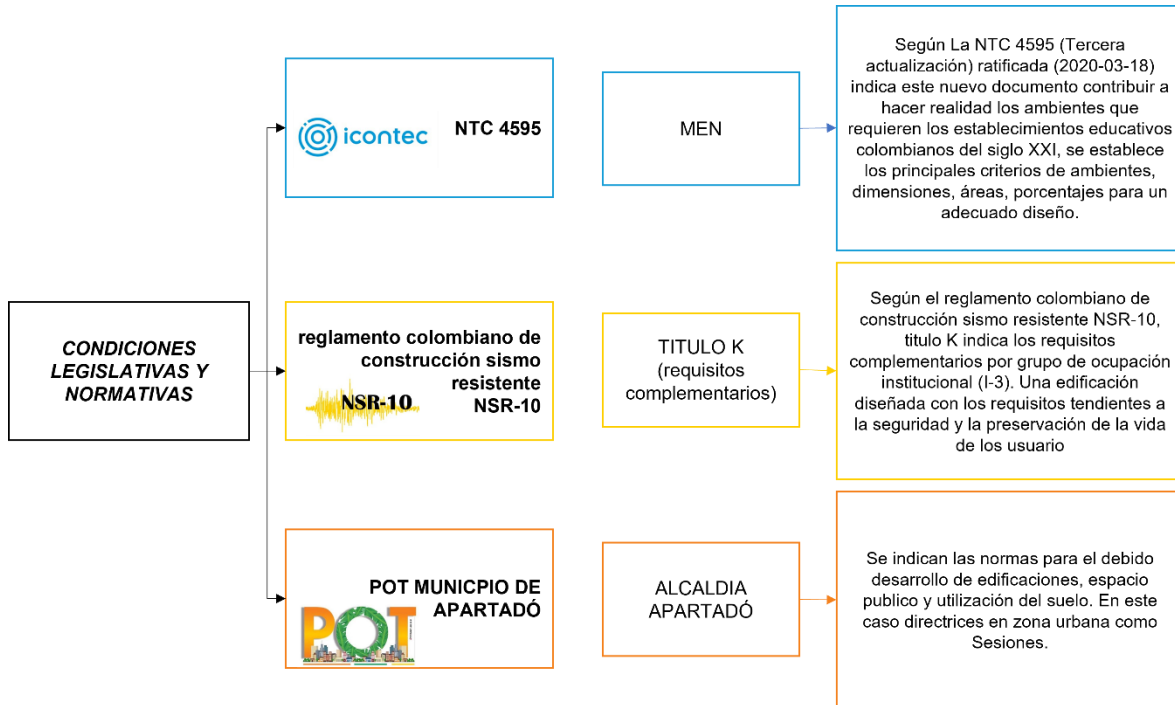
CONDICIONES LEGISLATIVAS Y NORMATIVAS

icontec NTC 4595

MEN

Según La NTC 4595 (Tercera actualización) ratificada (2020-03-18) indica este nuevo documento contribuir a hacer realidad los ambientes que requieren los establecimientos educativos colombianos del siglo XXI, se establece los principales criterios de ambientes, dimensiones, áreas, porcentajes para un adecuado diseño.

reglamento colombiano de construcción sismo resistente NSR-10

NSR-10

TITULO K (requisitos complementarios)

Según el reglamento colombiano de construcción sismo resistente NSR-10, titulo K indica los requisitos complementarios por grupo de ocupación institucional (I-3). Una edificación diseñada con los requisitos tendientes a la seguridad y la preservación de la vida de los usuario

POT MUNICIPIO DE APARTADÓ

POT

ALCALDIA APARTADÓ

Se indican las normas para el debido desarrollo de edificaciones, espacio publico y utilización del suelo. En este caso directrices en zona urbana como Sesiones.